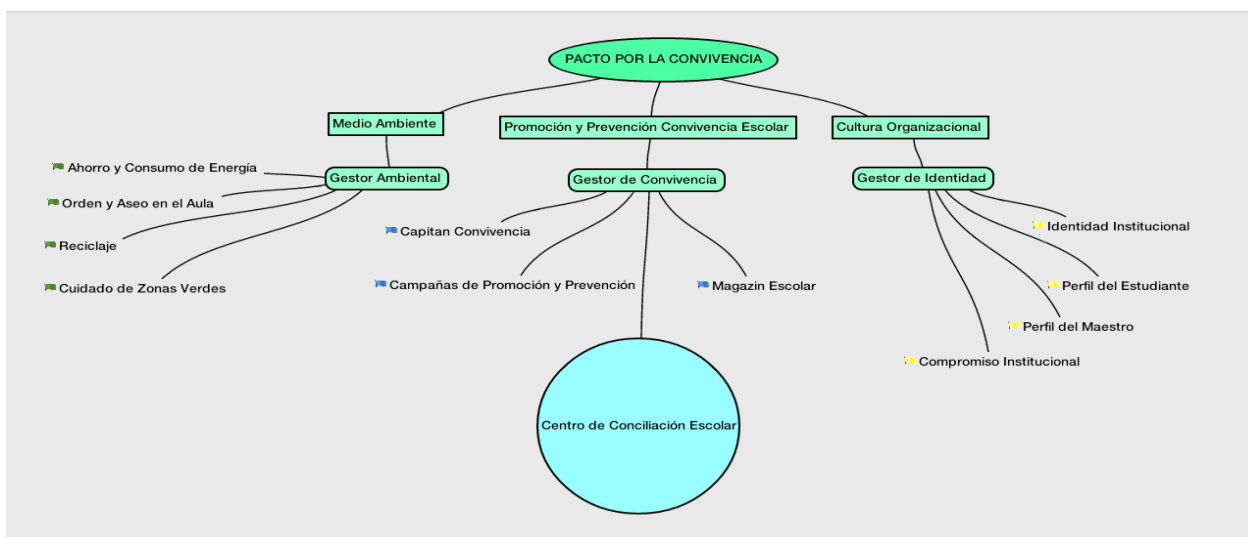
PACTO POR LA CONVIVENCIA

Medio Ambiente

Promoción y Prevención Convivencia Escolar

Cultura Organizacional

Gestor Ambiental

Ahorro y Consumo de Energía

Orden y Aseo en el Aula

Reciclaje

Cuidado de Zonas Verdes

Gestor de Convivencia

Capitan Convivencia

Campañas de Promoción y Prevención

Magazin Escolar

Centro de Conciliación Escolar

Gestor de Identidad

Identidad Institucional

Perfil del Estudiante

Perfil del Maestro

Compromiso Institucional